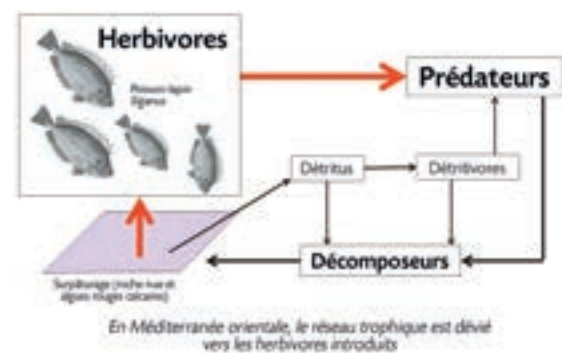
Herbivores

Poisson-lapin Siganus

Prédateurs

Détritus

Détritivores

Décomposeurs

Surpâturage (roche nue et algues rouges calcaires)

En Méditerranée orientale, le réseau trophique est dévié vers les herbivores introduits